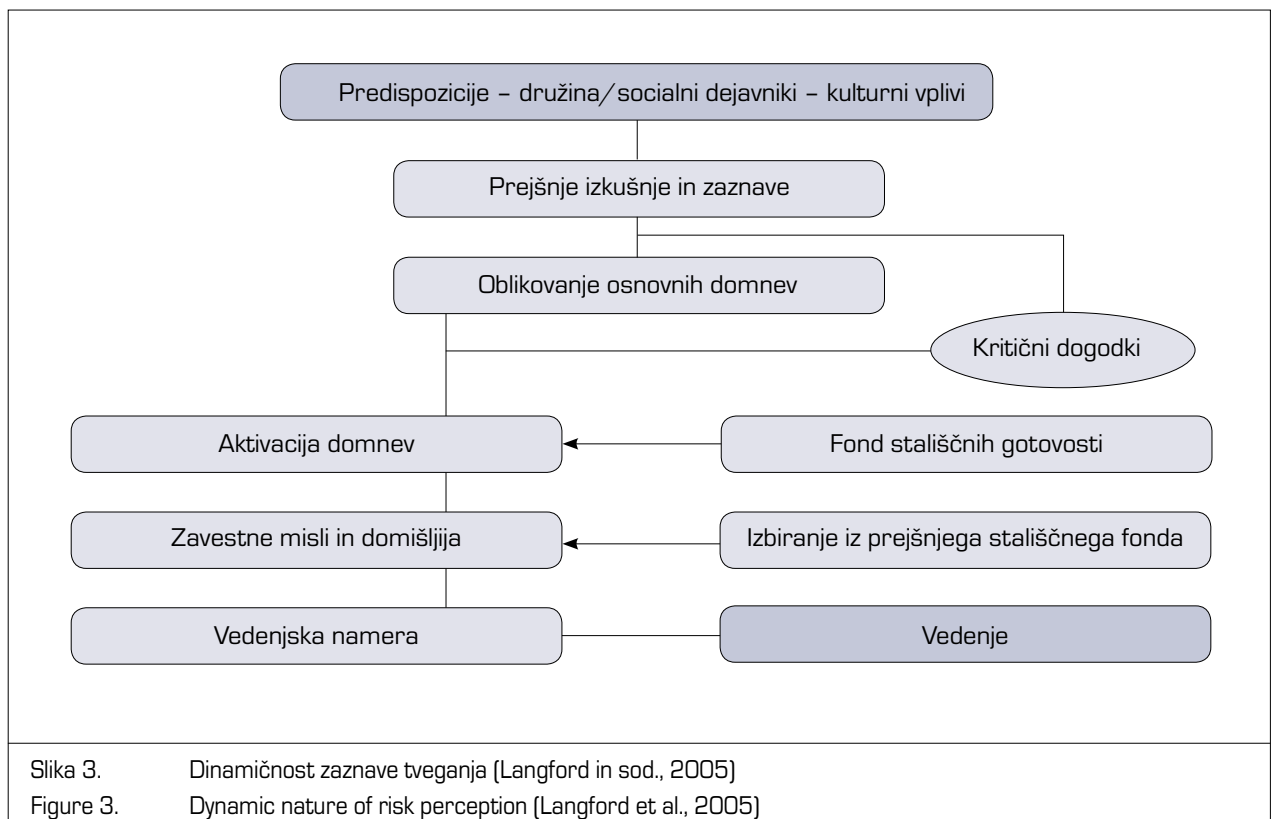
Predispozicije – družina/socialni dejavniki – kulturni vplivi

Prejšnje izkušnje in zaznave

Oblikovanje osnovnih domnev

Kritični dogodki

Aktivacija domnev

Fond stališčnih gotovosti

Zavestne misli in domišljija

Izbiranje iz prejšnjega stališčnega fonda

Vedenjska namera

Vedenje

Slika 3. Dinamičnost zaznave tveganja (Langford in sod., 2005)
Figure 3. Dynamic nature of risk perception (Langford et al., 2005)